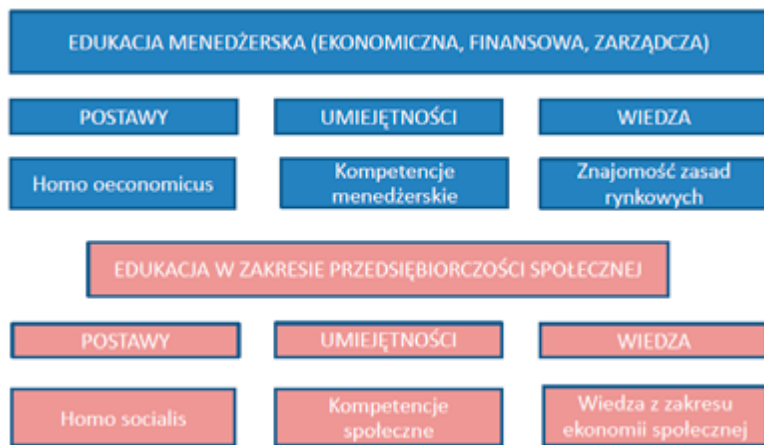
EDUKACJA MENEDŻERSKA (EKONOMICZNA, FINANSOWA, ZARZĄDCZA)

POSTAWY

UMIEJĘTNOŚCI

WIEDZA

Homo oeconomicus

Kompetencje menedżerskie

Znajomość zasad rynkowych

EDUKACJA W ZAKRESIE PRZEDSIĘBIORCZOŚCI SPOŁECZNEJ

POSTAWY

UMIEJĘTNOŚCI

WIEDZA

Homo socialis

Kompetencje społeczne

Wiedza z zakresu ekonomii społecznej